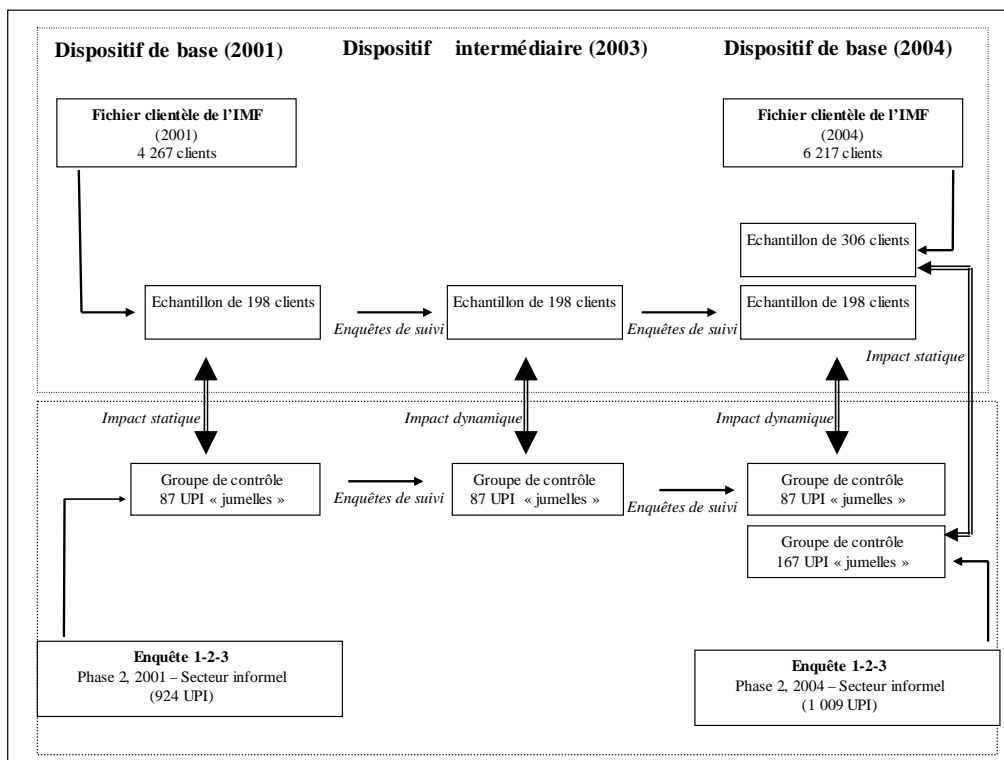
Dispositif de base (2001)

Dispositif intermédiaire (2003)

Dispositif de base (2004)

Fichier clientèle de l'IMF
(2001)
4 267 clients

Fichier clientèle de l'IMF
(2004)
6 217 clients

Echantillon de 306 clients

Echantillon de 198 clients

Enquêtes de suivi

Echantillon de 198 clients

Enquêtes de suivi

Echantillon de 198 clients

Impact statique

Impact statique

Impact dynamique

Impact dynamique

Groupe de contrôle
87 UPI « jumelles »

Enquêtes de suivi

Groupe de contrôle
87 UPI « jumelles »

Enquêtes de suivi

Groupe de contrôle
87 UPI « jumelles »

Groupe de contrôle
167 UPI « jumelles »

Enquête 1-2-3
Phase 2, 2001 – Secteur informel
(924 UPI)

Enquête 1-2-3
Phase 2, 2004 – Secteur informel
(1 009 UPI)